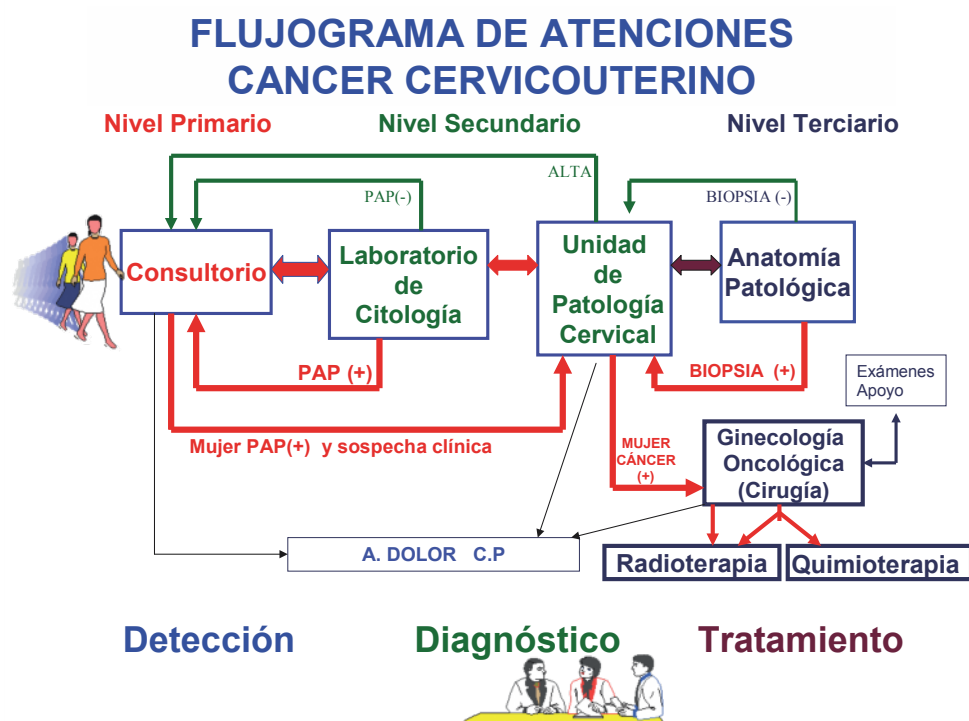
FLUJOGRAMA DE ATENCIONES CANCER CERVICOUTERINO

Nivel Primario

Nivel Secundario

Nivel Terciario

ALTA

PAP(-)

BIOPSIA (-)

Consultorio

Laboratorio de Citología

Unidad de Patología Cervical

Anatomía Patológica

PAP (+)

BIOPSIA (+)

Exámenes Apoyo

Mujer PAP(+) y sospecha clínica

MUJER CÁNCER (+)

Ginecología Oncológica (Cirugía)

A. DOLOR C.P

Radioterapia

Quimioterapia

Detección

Diagnóstico

Tratamiento